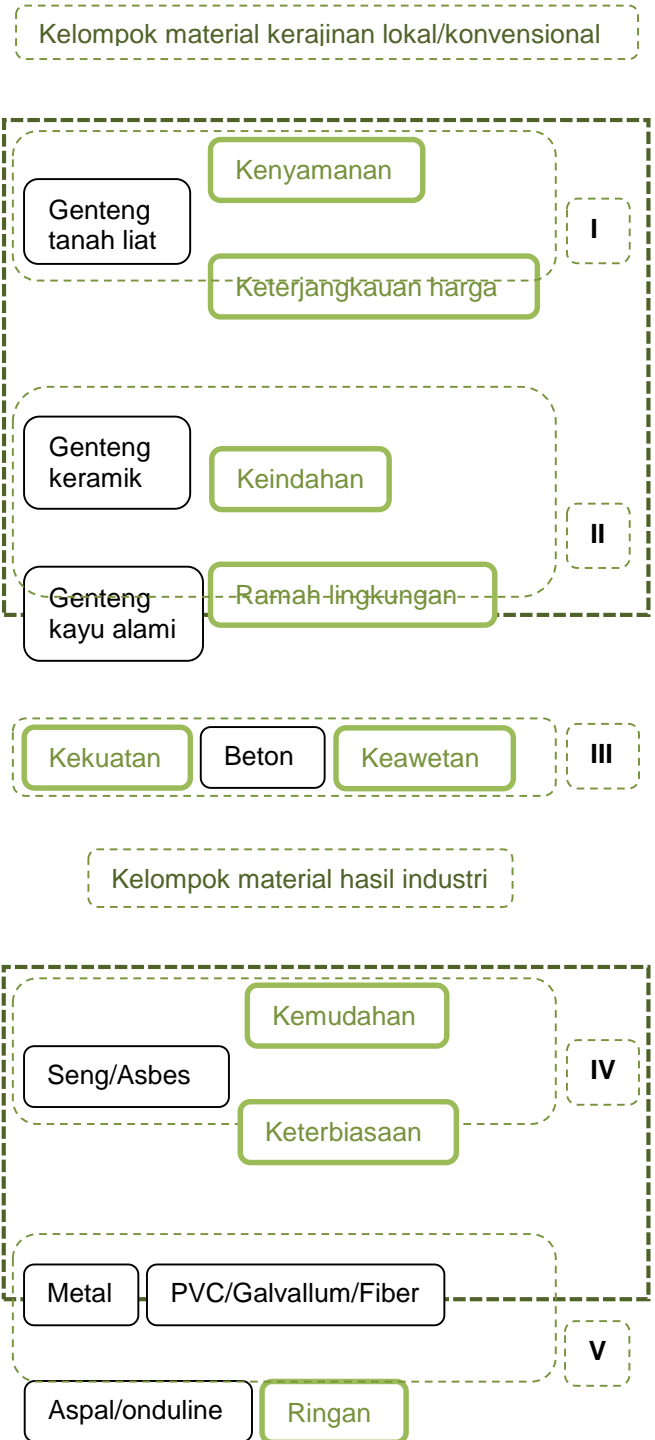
Kelompok material kerajinan lokal/konvensional

Kenyamanan

Genteng tanah liat

I

Keterjangkauan harga

Genteng keramik

Keindahan

II

Genteng kayu alami

Ramah lingkungan

Kekuatan

Beton

Keawetan

III

Kelompok material hasil industri

Kemudahan

Seng/Asbes

IV

Keterbiasaan

Metal

PVC/Galvallum/Fiber

V

Aspal/onduline

Ringan